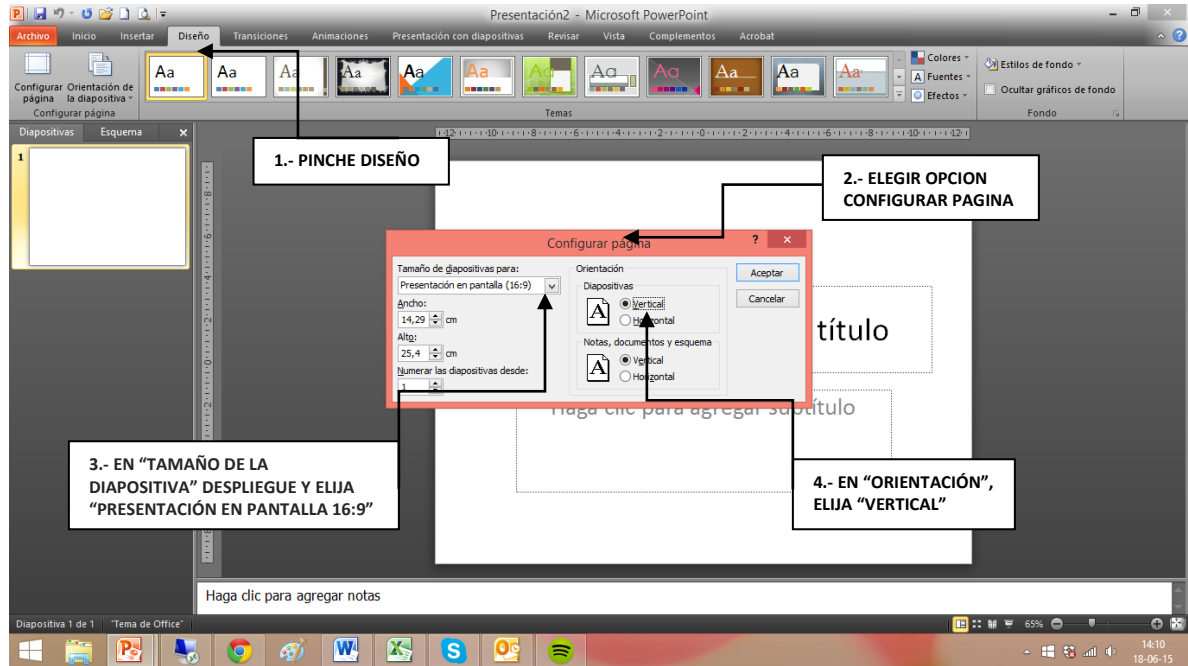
Presentación2 - Microsoft PowerPoint

Archivo Inicio Insertar Diseño Transiciones Animaciones Presentación con diapositivas Revisar Vista Complementos Acrobat

Configurar página Orientación de la diapositiva

Configurar página

Aa Aa Aa Aa Aa Aa Aa Aa Aa Aa Aa Aa

Temas

Colores Fuentes Efectos

Estilos de fondo

Ocultar gráficos de fondo

Fondo

Diapositivas Esquema

1

1.- PINCHE DISEÑO

2.- ELEGIR OPCION CONFIGURAR PAGINA

Configurar página

Tamaño de diapositivas para:

Presentación en pantalla (16:9)

Ancho:

14,29 cm

Alto:

25,4 cm

Numerar las diapositivas desde:

1

Orientación

Diapositivas

Vertical

Horizontal

Notas, documentos y esquema

Vertical

Horizontal

Aceptar

Cancelar

título

Haga clic para agregar subtítulo

3.- EN "TAMAÑO DE LA DIAPOSITIVA" DESPLIEGUE Y ELIJA "PRESENTACIÓN EN PANTALLA 16:9"

4.- EN "ORIENTACIÓN", ELIJA "VERTICAL"

Haga clic para agregar notas

Diapositiva 1 de 1 "Tema de Office"

65%

14:10
18-06-15